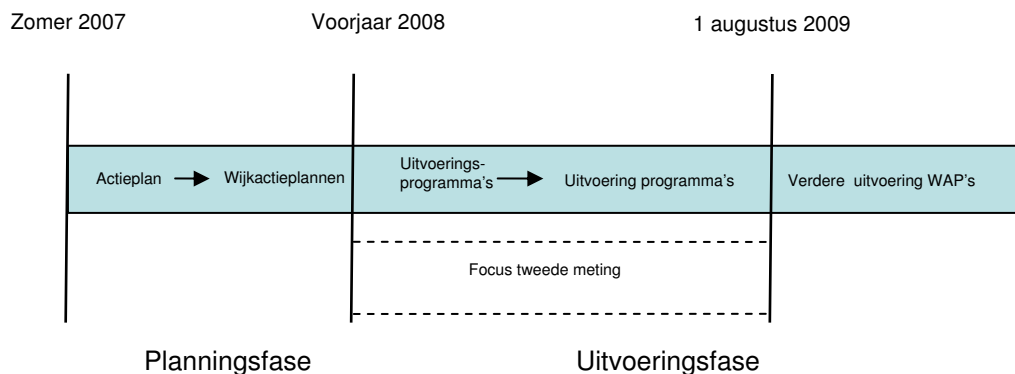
Zomer 2007

Voorjaar 2008

1 augustus 2009

Actieplan → Wijkactieplannen

Uitvoeringsprogramma's → Uitvoering programma's

Verdere uitvoering WAP's

Focus tweede meting

Planningsfase

Uitvoeringsfase